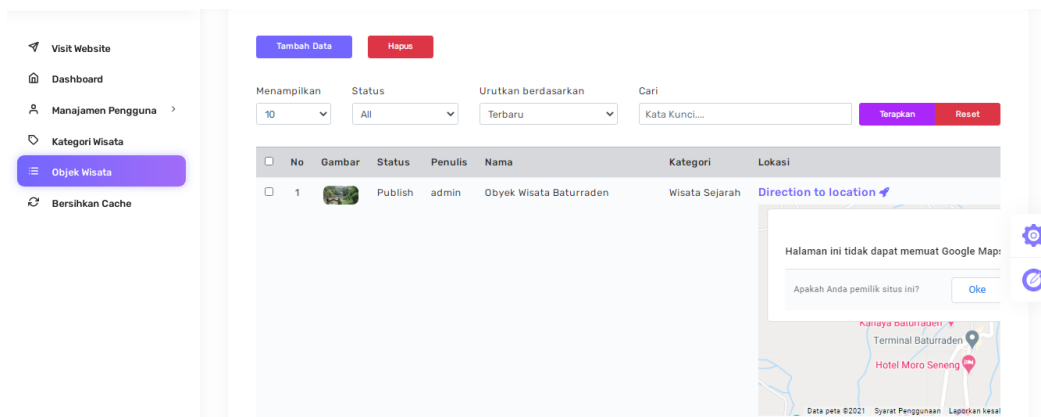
Visit Website
Dashboard
Manajamen Pengguna >
Kategori Wisata
Objek Wisata
Bersihkan Cache

Tambah Data
Hapus

Menampilkan
10
Status
All
Urutkan berdasarkan
Terbaru
Cari
Kata Kunci...
Terapkan
Reset

| | No | Gambar | Status | Penulis | Nama | Kategori | Lokasi |
|---|---|---|---|---|---|---|---|
| | 1 | | Publish | admin | Obyek Wisata Baturraden | Wisata Sejarah | Direction to location |

Halaman ini tidak dapat memuat Google Maps
Apakah Anda pemilik situs ini?
Oke
Kanaya Baturraden
Terminal Baturraden
Hotel Moro Seneng
Data peta ©2021 Syarat Penggunaan Laporkan kesal